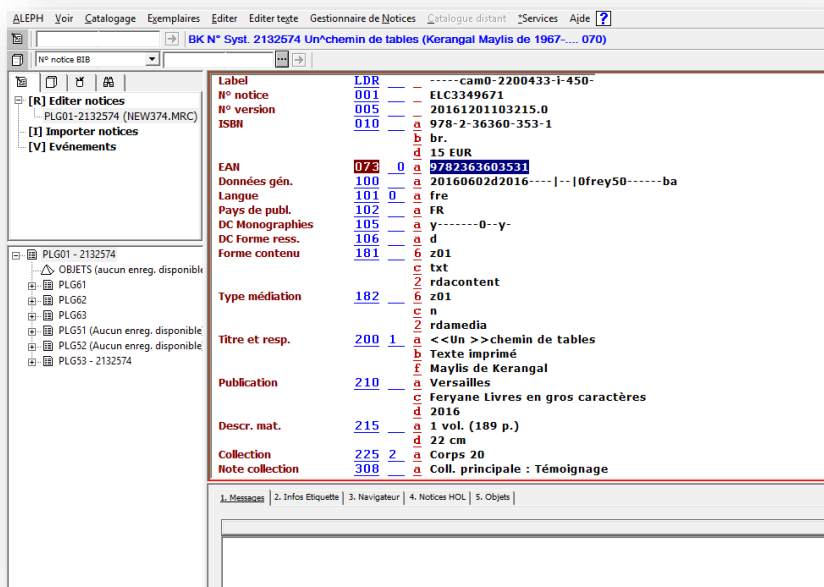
ALEPH Voir Catalogage Exemplaires Editer Editer texte Gestionnaire de Notices Catalogue distant *Services Aide ?

BK N° Syst. 2132574 Un^chemin de tables (Kerangal Maylis de 1967-.... 070)

N° notice BIB

[R] Editer notices
PLG01-2132574 (NEW374.MRC)
[I] Importer notices
[V] Evénements

PLG01 - 2132574
OBJETS (aucun enreg. disponible
PLG61
PLG62
PLG63
PLG51 (Aucun enreg. disponible
PLG52 (Aucun enreg. disponible
PLG53 - 2132574

| | | | | |
|---|---|---|---|---|
| Label | LDR | | | -----cam0-2200433-i-450- |
| N° notice | 001 | | | ELC3349671 |
| N° version | 005 | | | 20161201103215.0 |
| ISBN | 010 | | a | 978-2-36360-353-1 |
| | | | b | br. |
| | | | d | 15 EUR |
| EAN | 073 | 0 | a | 9782363603531 |
| Données gén. | 100 | | a | 20160602d2016----\|--\|0frey50------ba |
| Langue | 101 | 0 | a | fre |
| Pays de publ. | 102 | | a | FR |
| DC Monographies | 105 | | a | y-------0--y- |
| DC Forme ress. | 106 | | a | d |
| Forme contenu | 181 | | 6 | z01 |
| | | | c | txt |
| | | | 2 | rdacontent |
| Type médiation | 182 | | 6 | z01 |
| | | | c | n |
| | | | 2 | rdamedia |
| Titre et resp. | 200 | 1 | a | <<Un >>chemin de tables |
| | | | b | Texte imprimé |
| | | | f | Maylis de Kerangal |
| Publication | 210 | | a | Versailles |
| | | | c | Feryane Livres en gros caractères |
| | | | d | 2016 |
| Descr. mat. | 215 | | a | 1 vol. (189 p.) |
| | | | d | 22 cm |
| Collection | 225 | 2 | a | Corps 20 |
| Note collection | 308 | | a | Coll. principale : Témoignage |

1. Messages | 2. Infos Etiquette | 3. Navigateur | 4. Notices HOL | 5. Objets